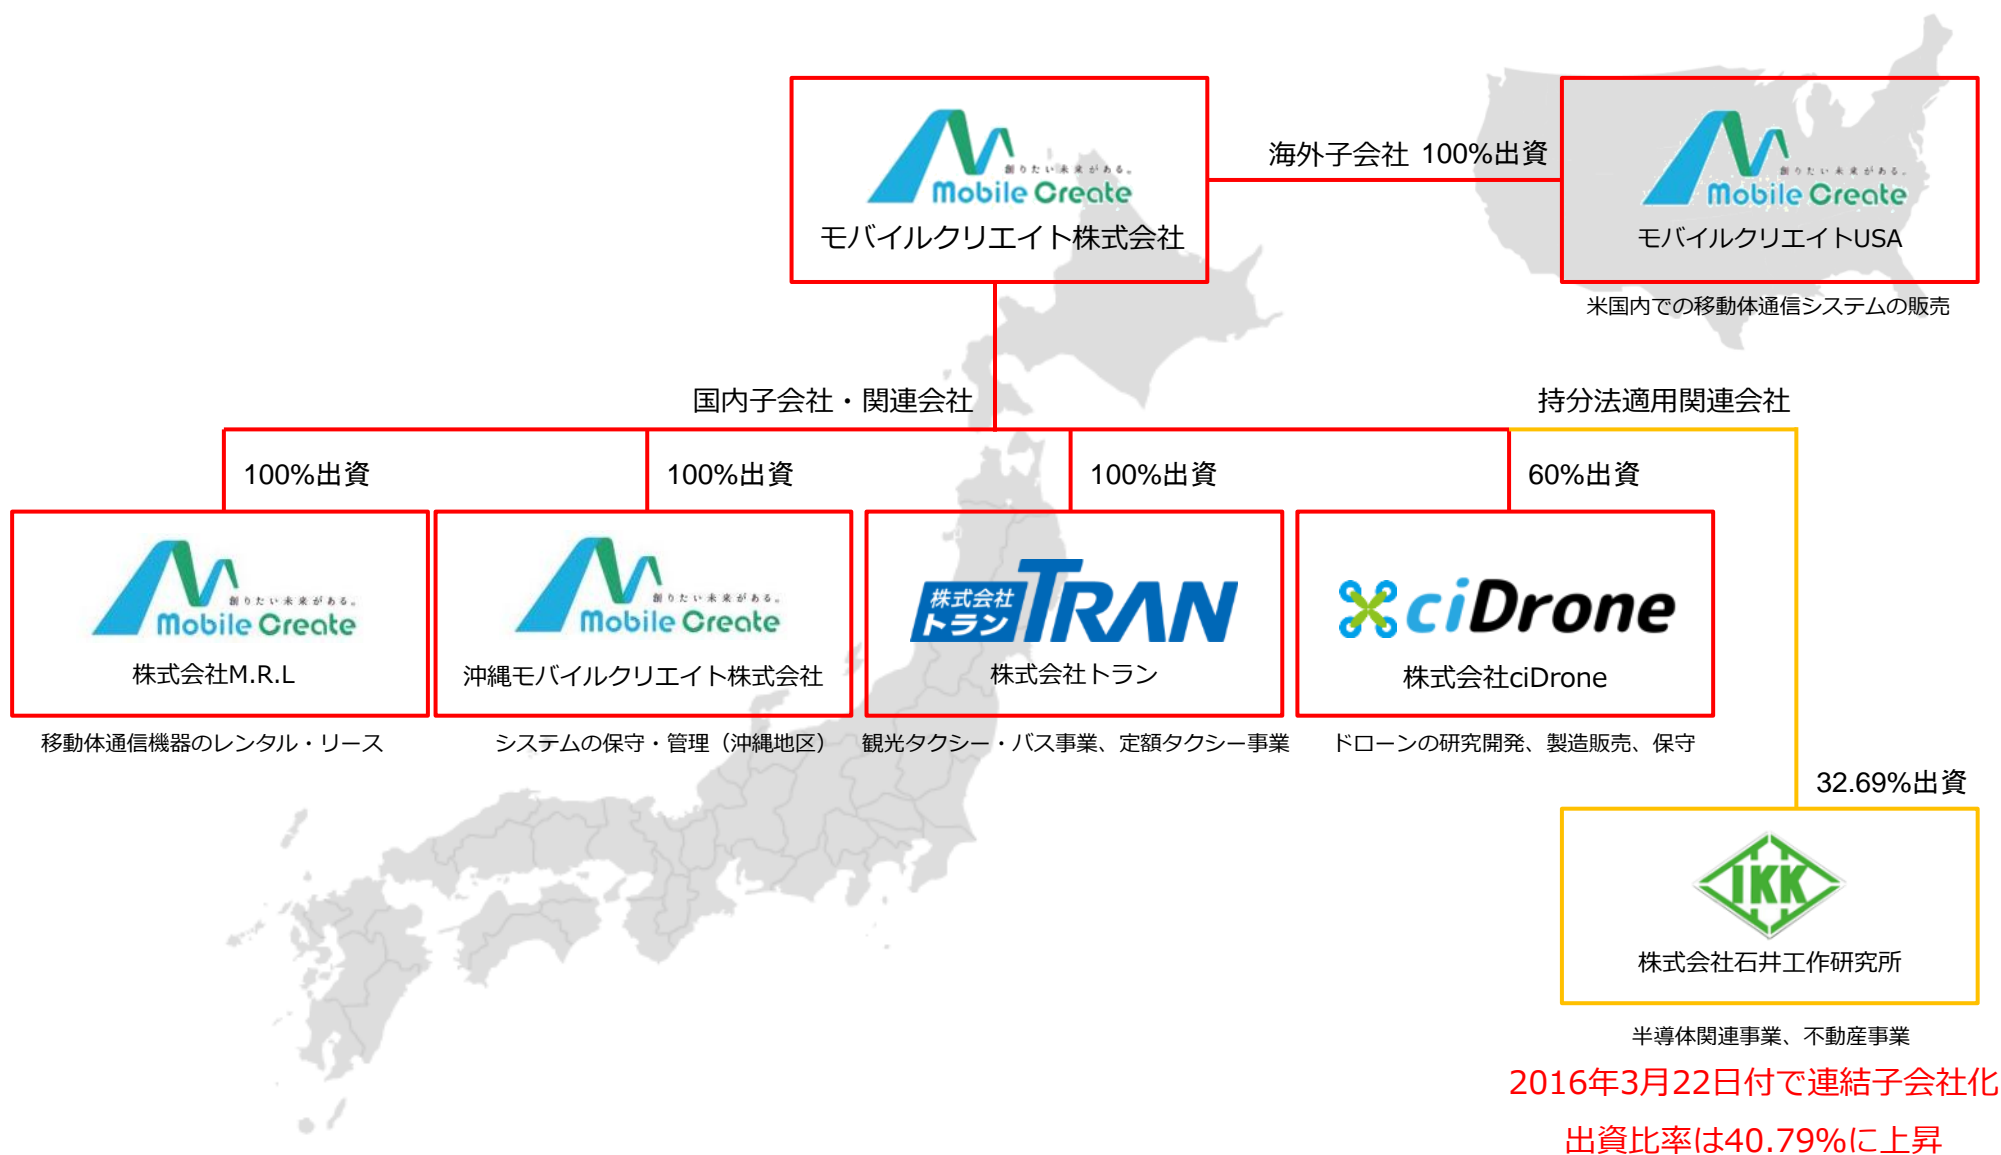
創りたい未来がある。
Mobile Create
モバイルクリエイト株式会社

海外子会社 100%出資

創りたい未来がある。
Mobile Create
モバイルクリエイトUSA

米国内での移動体通信システムの販売

国内子会社・関連会社

持分法適用関連会社

100%出資

100%出資

100%出資

60%出資

創りたい未来がある。
Mobile Create
株式会社M.R.L

移動体通信機器のレンタル・リース

創りたい未来がある。
Mobile Create
沖縄モバイルクリエイト株式会社

システムの保守・管理（沖縄地区）

株式会社 トラン TRAN
株式会社トラン

観光タクシー・バス事業、定額タクシー事業

ciDrone
株式会社ciDrone

ドローンの研究開発、製造販売、保守

32.69%出資

IKK
株式会社石井工作研究所

半導体関連事業、不動産事業

2016年3月22日付で連結子会社化

出資比率は40.79%に上昇